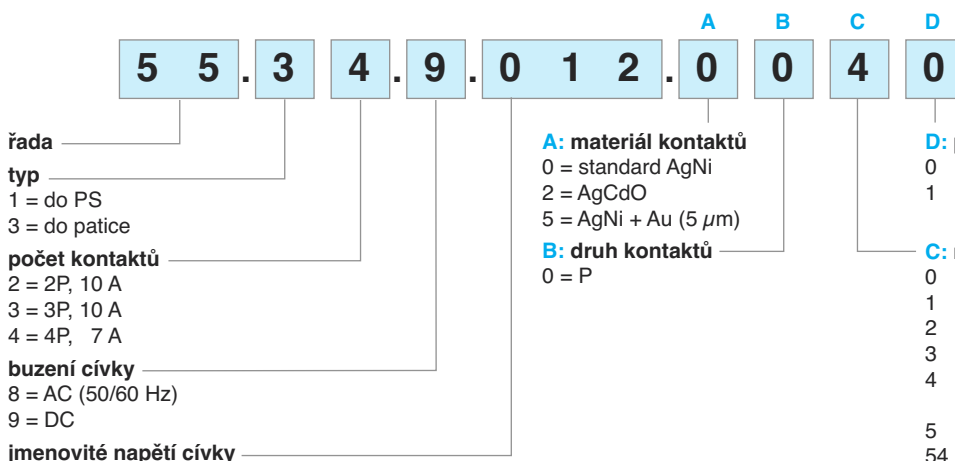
A B C D

5 5 . 3 4 . 9 . 0 1 2 . 0 0 4 0

řada

typ
1 = do PS
3 = do patice

počet kontaktů
2 = 2P, 10 A
3 = 3P, 10 A
4 = 4P, 7 A

buzení cívky
8 = AC (50/60 Hz)
9 = DC

jmenovité napětí cívky

A: materiál kontaktů
0 = standard AgNi
2 = AgCdO
5 = AgNi + Au (5 $\mu$m)

B: druh kontaktů
0 = P

D: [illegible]
0
1

C: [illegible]
0
1
2
3
4

5
54